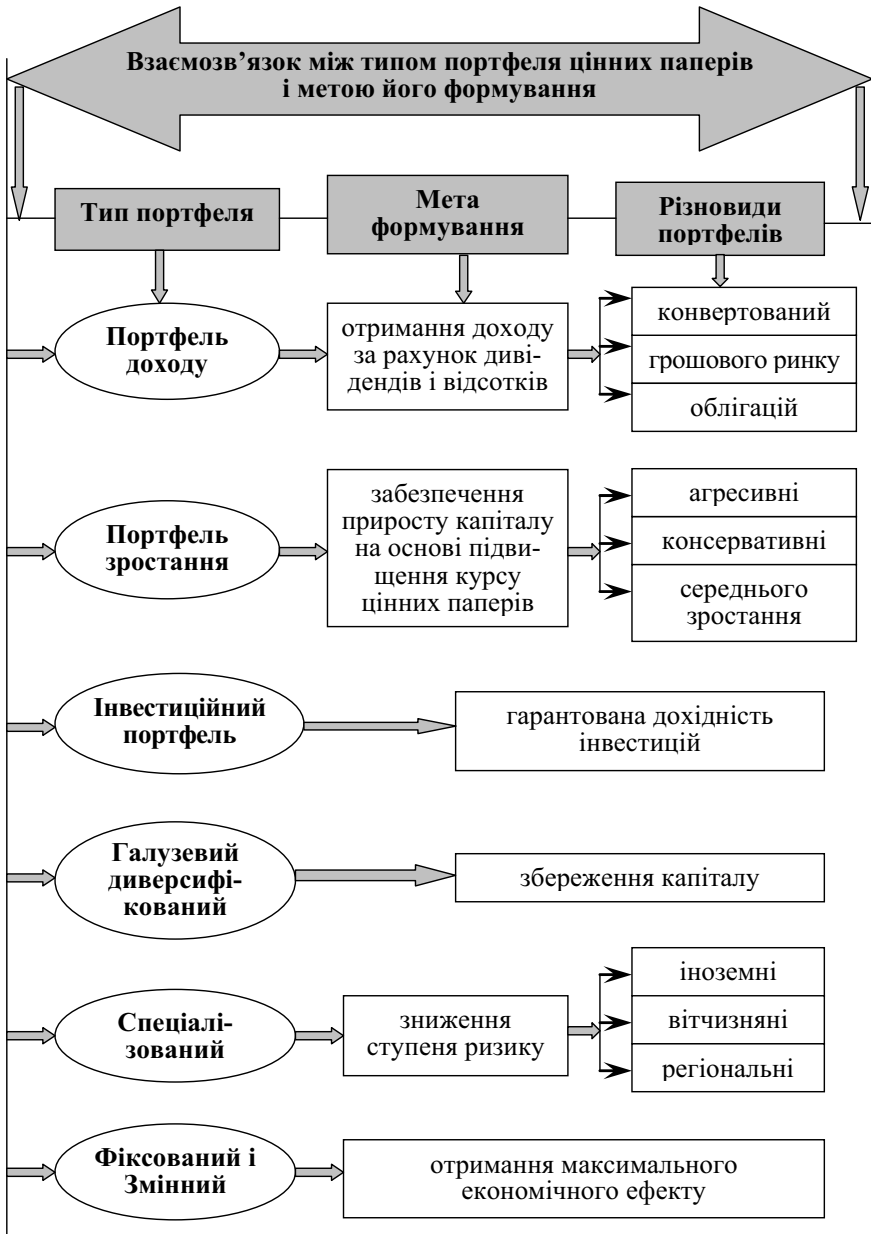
Взаємозв’язок між типом портфеля цінних паперів і метою його формування

Тип портфеля

Мета формування

Різновиди портфелів

Портфель доходу

отримання доходу за рахунок дивідендів і відсотків

конвертований

грошового ринку

облігацій

Портфель зростання

забезпечення приросту капіталу на основі підвищення курсу цінних паперів

агресивні

консервативні

середнього зростання

Інвестиційний портфель

гарантована дохідність інвестицій

Галузевий диверсифікований

збереження капіталу

Спеціалізований

зниження ступеня ризику

іноземні

вітчизняні

регіональні

Фіксований і Змінний

отримання максимального економічного ефекту